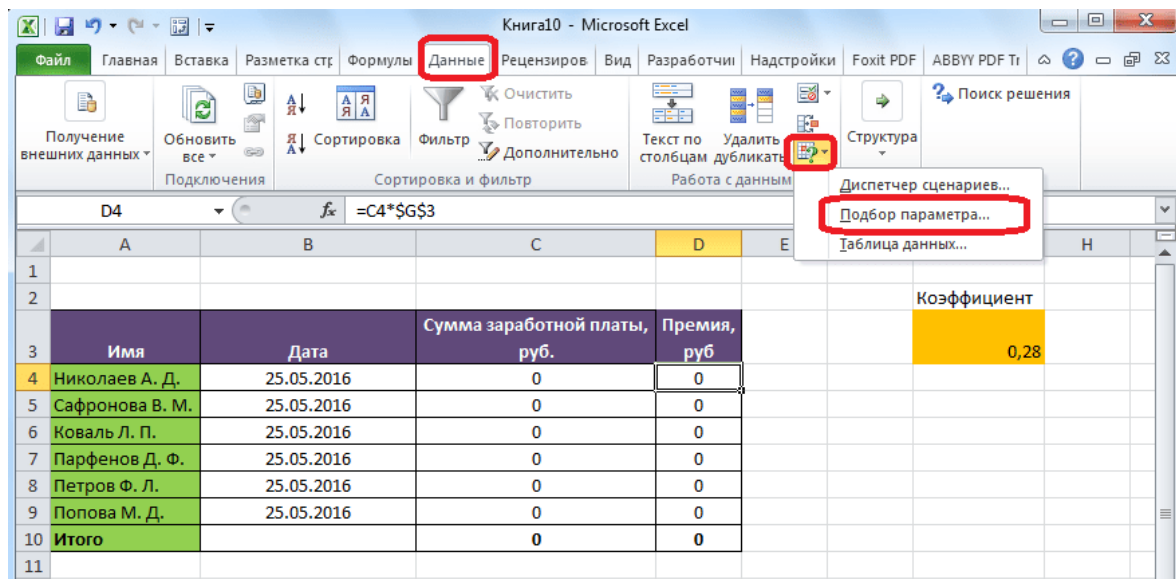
Книга10 - Microsoft Excel

Файл | Главная | Вставка | Разметка стр | Формулы | Данные | Рецензиров | Вид | Разработчи | Надстройки | Foxit PDF | ABBYY PDF Tr

Получение внешних данных | Обновить все | Подключения
Сортировка | Фильтр | Очистить | Повторить | Дополнительно
Сортировка и фильтр
Текст по столбцам | Удалить дубликаты
Работа с данным
Структура
Поиск решения

Диспетчер сценариев...
Подбор параметра...
Таблица данных...

D4 | $f_x$ | =C4*$G$3

| | A | B | C | D | E | | H |
|---|---|---|---|---|---|---|---|
| 1 | | | | | | | |
| 2 | | | | | | Коэффициент | |
| 3 | Имя | Дата | Сумма заработной платы, руб. | Премия, руб | | 0,28 | |
| 4 | Николаев А. Д. | 25.05.2016 | 0 | 0 | | | |
| 5 | Сафронова В. М. | 25.05.2016 | 0 | 0 | | | |
| 6 | Коваль Л. П. | 25.05.2016 | 0 | 0 | | | |
| 7 | Парфенов Д. Ф. | 25.05.2016 | 0 | 0 | | | |
| 8 | Петров Ф. Л. | 25.05.2016 | 0 | 0 | | | |
| 9 | Попова М. Д. | 25.05.2016 | 0 | 0 | | | |
| 10 | Итого | | 0 | 0 | | | |
| 11 | | | | | | | |